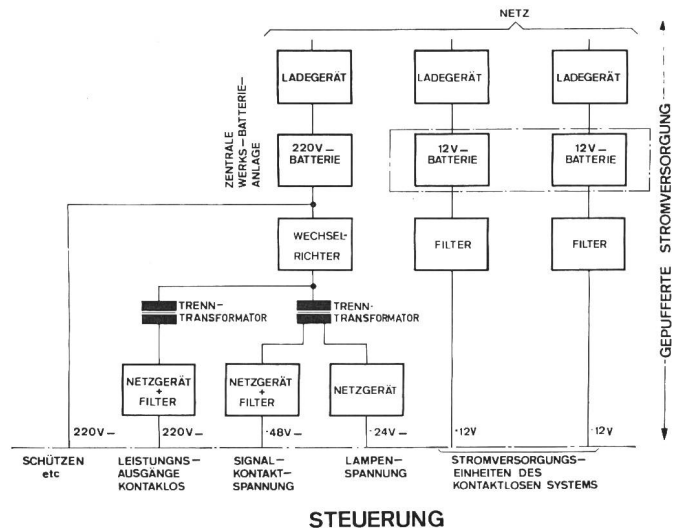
NETZ

LADEGERÄT

LADEGERÄT

LADEGERÄT

ZENTRALE WERKS-BATTERIE-ANLAGE

220V – BATTERIE

12V – BATTERIE

12V – BATTERIE

GEPUFFERTE STROMVERSORGUNG

WECHSEL-RICHTER

FILTER

FILTER

TRENN-TRANSFORMATOR

TRENN-TRANSFORMATOR

NETZGERÄT + FILTER

NETZGERÄT + FILTER

NETZGERÄT

220V –

220V –

·48V –

·24V –

·12V

·12V

SCHÜTZEN etc

LEISTUNGS-AUSGÄNGE KONTAKLOS

SIGNAL-KONTAKT-SPANNUNG

LAMPEN-SPANNUNG

STROMVERSORGUNGS-EINHEITEN DES KONTAKTLOSEN SYSTEMS

STEUERUNG